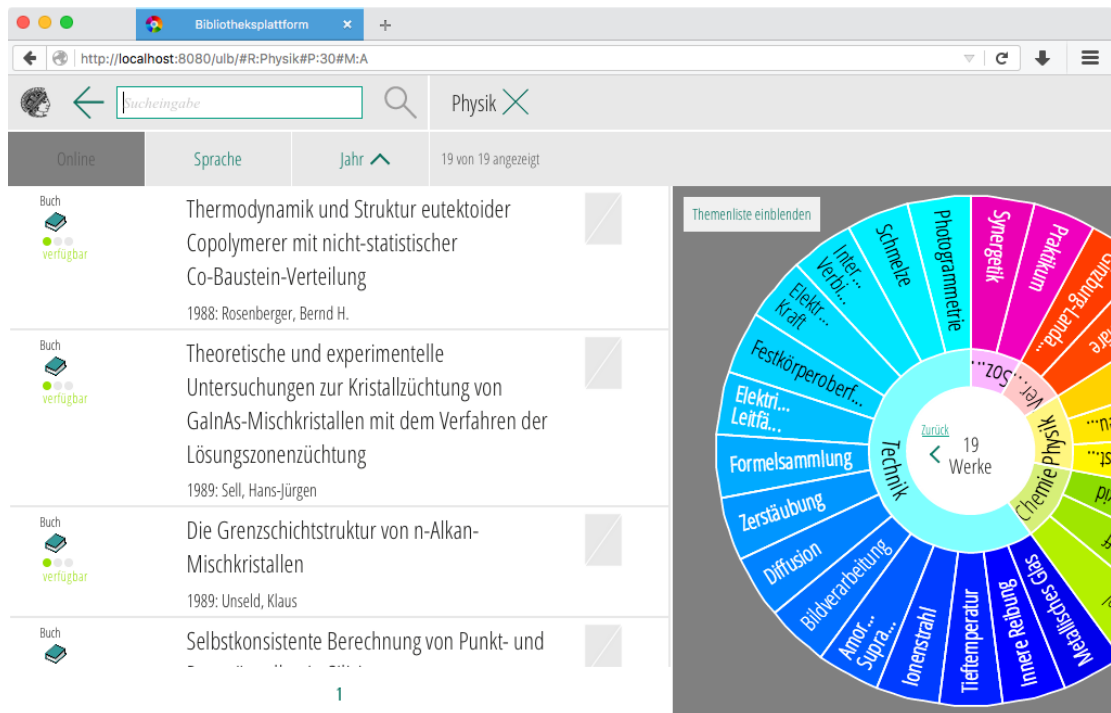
Bibliotheksplattform

http://localhost:8080/ulb/#R:Physik#P:30#M:A

Sucheingabe

Physik

Online

Sprache

Jahr

19 von 19 angezeigt

Buch
verfügbar

Thermodynamik und Struktur eutektoider Copolymerer mit nicht-statistischer Co-Baustein-Verteilung

1988: Rosenberger, Bernd H.

Buch
verfügbar

Theoretische und experimentelle Untersuchungen zur Kristallzüchtung von GaInAs-Mischkristallen mit dem Verfahren der Lösungszonenzüchtung

1989: Sell, Hans-Jürgen

Buch
verfügbar

Die Grenzschichtstruktur von n-Alkan-Mischkristallen

1989: Unseld, Klaus

Buch

Selbstkonsistente Berechnung von Punkt- und

1

Themenliste einblenden

Synergetik

Praktikum

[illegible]-Lande...

Photogrammetrie

Schmelze

Inter... Verbi...

Elektr... Kraft

Festkörperoberf...

Elektri... Leitfä...

Formelsammlung

Zerstäubung

Diffusion

Bildverarbeitung

Amor... Supra...

Ionenstrahl

Tieftemperatur

Innere Reibung

Metallisches Glas

Technik

Ver... Soz...

Physik

Chemie

Zurück

19
Werke